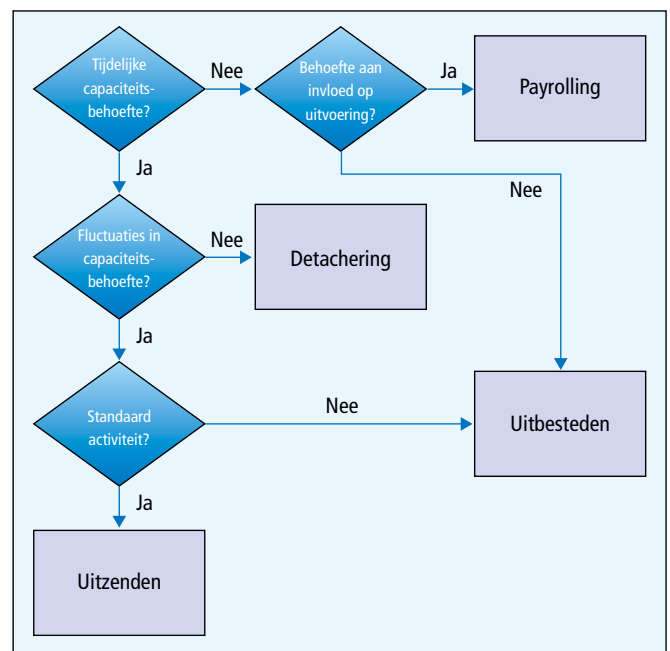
Tijdelijke capaciteits-behoefte?

Nee

Behoefte aan invloed op uitvoering?

Ja

Payrolling

Ja

Nee

Fluctuaties in capaciteits-behoefte?

Nee

Detachering

Ja

Standaard activiteit?

Nee

Uitbesteden

Ja

Uitzenden